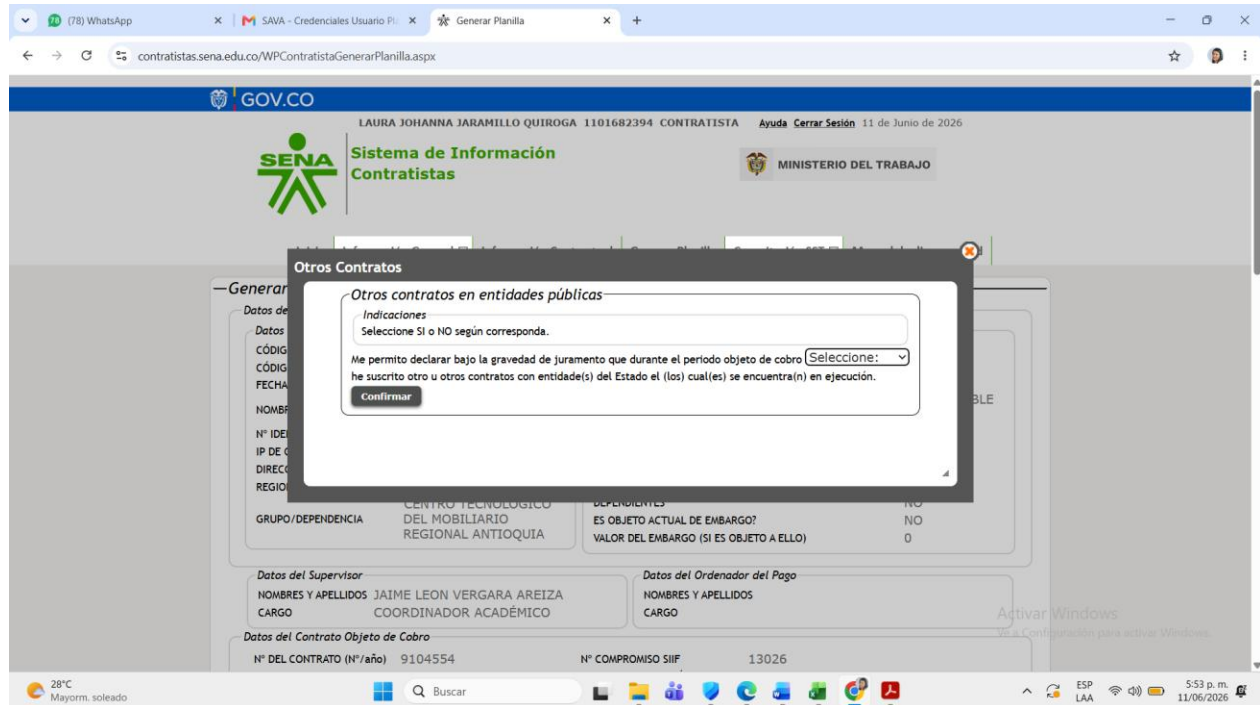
(78) WhatsApp
SAVA - Credenciales Usuario Pl
Generar Planilla
contratistas.sena.edu.co/WPContratistaGenerarPlanilla.aspx

GOV.CO
LAURA JOHANNA JARAMILLO QUIROGA 1101682394 CONTRATISTA Ayuda Cerrar Sesión 11 de Junio de 2026
SENA
Sistema de Información Contratistas
MINISTERIO DEL TRABAJO

Otros Contratos
Otros contratos en entidades públicas
Indicaciones
Seleccione SI o NO según corresponda.
Me permito declarar bajo la gravedad de juramento que durante el periodo objeto de cobro Seleccione:
he suscrito otro u otros contratos con entidade(s) del Estado el (los) cual(es) se encuentra(n) en ejecución.
Confirmar

Generar
Datos de
Datos
CÓDIG
CÓDIG
FECHA
NOMB
Nº IDE
IP DE
DIREC
REGIO
BLE
CENTRO TECNOLOGICO
GRUPO/DEPENDENCIA DEL MOBILIARIO REGIONAL ANTIOQUIA
DEPENDIENTES NO
ES OBJETO ACTUAL DE EMBARGO? NO
VALOR DEL EMBARGO (SI ES OBJETO A ELLO) 0

Datos del Supervisor
NOMBRES Y APELLIDOS JAIME LEON VERGARA AREIZA
CARGO COORDINADOR ACADÉMICO
Datos del Ordenador del Pago
NOMBRES Y APELLIDOS
CARGO
Datos del Contrato Objeto de Cobro
Nº DEL CONTRATO (Nº/año) 9104554
Nº COMPROMISO SIIF 13026

Activar Windows
Ve a Configuración para activar Windows.

28°C
Mayorm. soleado
Buscar
ESP
LAA
5:53 p. m.
11/06/2026